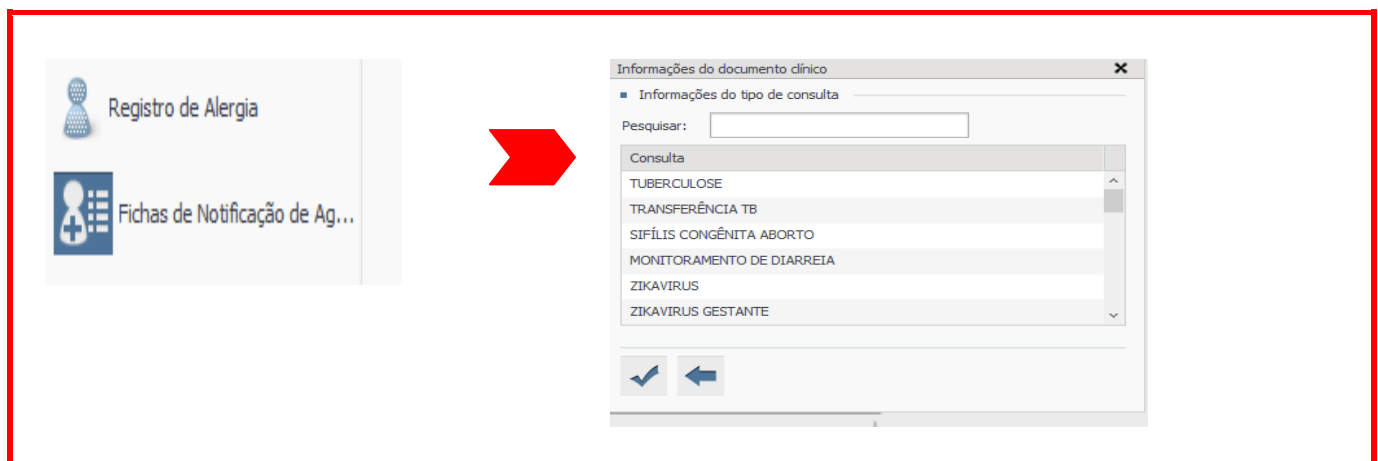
Registro de Alergia

Fichas de Notificação de Ag...

Informações do documento clínico

Informações do tipo de consulta

Pesquisar:

| Consulta |
|---|
| TUBERCULOSE |
| TRANSFERÊNCIA TB |
| SIFÍLIS CONGÊNITA ABORTO |
| MONITORAMENTO DE DIARREIA |
| ZIKAVIRUS |
| ZIKAVIRUS GESTANTE |